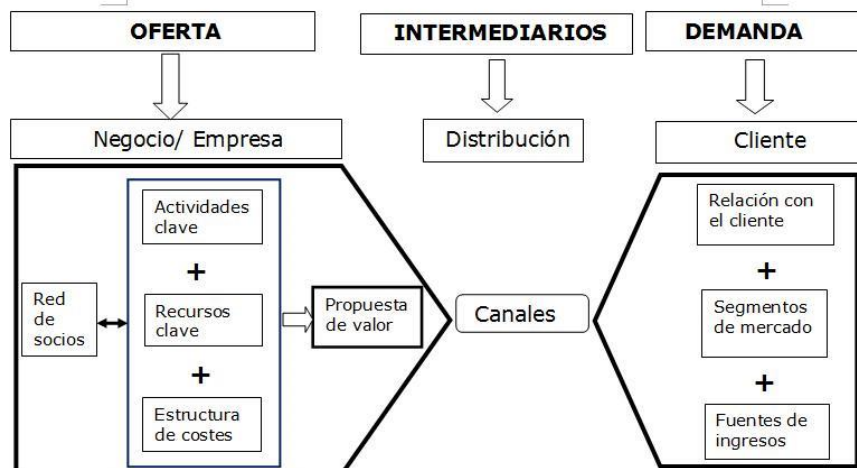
OFERTA

INTERMEDIARIOS

DEMANDA

Negocio/ Empresa

Distribución

Cliente

Red de socios

Actividades clave

+

Recursos clave

+

Estructura de costes

Propuesta de valor

Canales

Relación con el cliente

+

Segmentos de mercado

+

Fuentes de ingresos